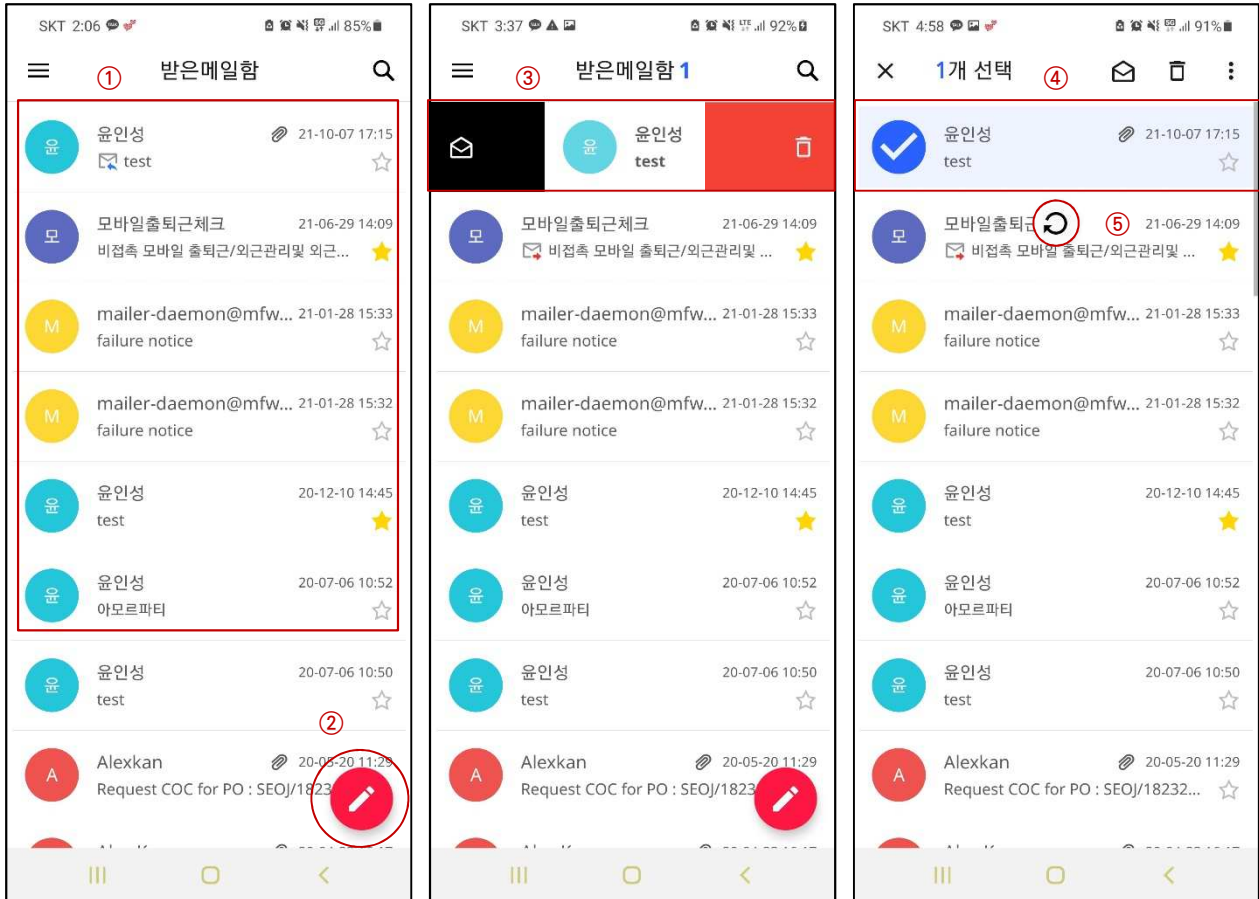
SKT 2:06 85%

받은메일함 ①

윤 윤인성 21-10-07 17:15
test

모 모바일출퇴근체크 21-06-29 14:09
비접촉 모바일 출퇴근/외근관리및 외근...

M mailer-daemon@mfw... 21-01-28 15:33
failure notice

M mailer-daemon@mfw... 21-01-28 15:32
failure notice

윤 윤인성 20-12-10 14:45
test

윤 윤인성 20-07-06 10:52
아모르파티

윤 윤인성 20-07-06 10:50
test

②

A Alexkan 20-05-20 11:29
Request COC for PO : SEOJ/1823

SKT 3:37 92%

받은메일함 1 ③

윤 윤인성
test

모 모바일출퇴근체크 21-06-29 14:09
비접촉 모바일 출퇴근/외근관리및 ...

M mailer-daemon@mfw... 21-01-28 15:33
failure notice

M mailer-daemon@mfw... 21-01-28 15:32
failure notice

윤 윤인성 20-12-10 14:45
test

윤 윤인성 20-07-06 10:52
아모르파티

윤 윤인성 20-07-06 10:50
test

A Alexkan 20-05-20 11:29
Request COC for PO : SEOJ/1823

SKT 4:58 91%

1개 선택 ④

윤인성 21-10-07 17:15
test

모 모바일출퇴근 ⑤ 21-06-29 14:09
비접촉 모바일 출퇴근/외근관리및 ...

M mailer-daemon@mfw... 21-01-28 15:33
failure notice

M mailer-daemon@mfw... 21-01-28 15:32
failure notice

윤 윤인성 20-12-10 14:45
test

윤 윤인성 20-07-06 10:52
아모르파티

윤 윤인성 20-07-06 10:50
test

A Alexkan 20-05-20 11:29
Request COC for PO : SEOJ/18232...